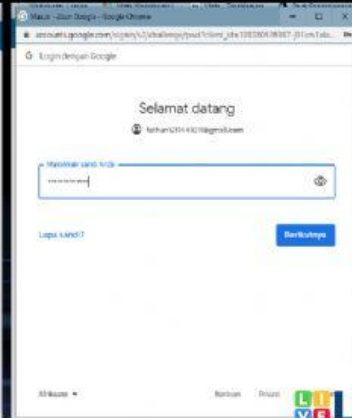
Masuk - Akun Google - Google Chrome

accounts.google.com/signin/v2/challenge/pwd?client_id=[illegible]

G Login dengan Google

Selamat datang

farhan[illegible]@gmail.com

Masukkan sandi Anda

••••••••••

Lupa sandi?

Berikutnya

Bahasa ▾

Bantuan Privasi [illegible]